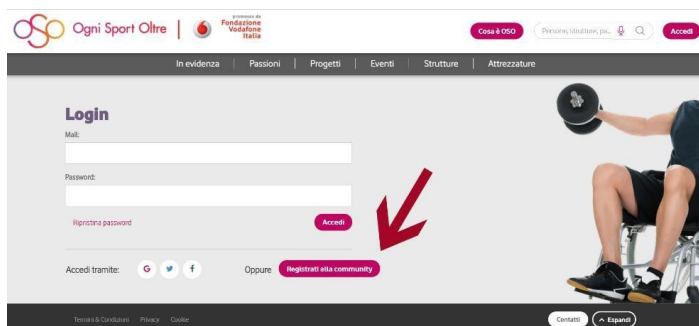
OSO Ogni Sport Oltre | promosso da Fondazione Vodafone Italia

Cosa è OSO

Persone, strutture, pa...

Accedi

In evidenza | Passioni | Progetti | Eventi | Strutture | Attrezzature

Login

Mail:

Password:

Ripristina password

Accedi

Accedi tramite: G f

Oppure Registrati alla community

Termini & Condizioni Privacy Cookie

Contatti

Espandi